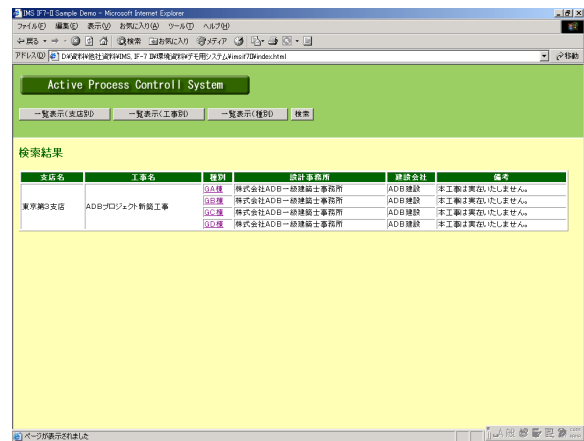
IMS IF-7-II Sample Demo - Microsoft Internet Explorer

ファイル(F) 編集(E) 表示(V) お気に入り(A) ツール(T) ヘルプ(H)

戻る 検索 お気に入り メディア

アドレス(D) D:¥資料¥他社資料¥IMS, IF-7 II¥環境資料¥デモ用システム¥imsif7II¥index.html

移動

Active Process Controll System

一覧表示(支店別) 一覧表示(工事別) 一覧表示(種別) 検索

検索結果

| 支店名 | 工事名 | 種別 | 設計事務所 | 建設会社 | 備考 |
|---|---|---|---|---|---|
| 東京第3支店 | ADBプロジェクト新築工事 | GA棟 | 株式会社ADB一級建築士事務所 | ADB建設 | 本工事は実在いたしません。 |
| | | GB棟 | 株式会社ADB一級建築士事務所 | ADB建設 | 本工事は実在いたしません。 |
| | | GC棟 | 株式会社ADB一級建築士事務所 | ADB建設 | 本工事は実在いたしません。 |
| | | GD棟 | 株式会社ADB一級建築士事務所 | ADB建設 | 本工事は実在いたしません。 |

ページが表示されました